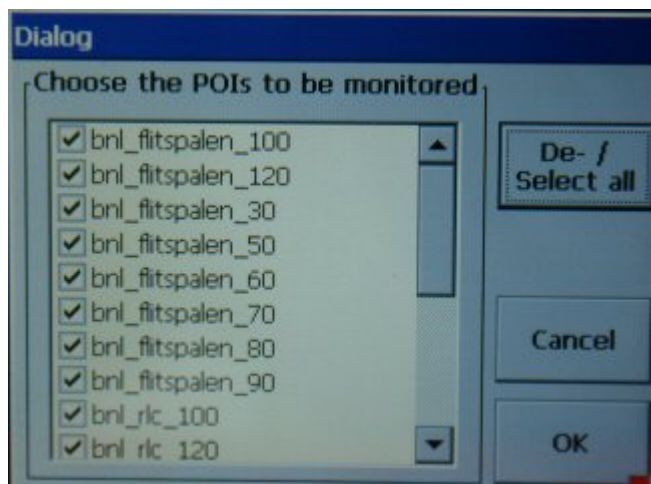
Dialog

Choose the POIs to be monitored

bnl_flitspalen_100
bnl_flitspalen_120
bnl_flitspalen_30
bnl_flitspalen_50
bnl_flitspalen_60
bnl_flitspalen_70
bnl_flitspalen_80
bnl_flitspalen_90
bnl_rlc_100
bnl_rlc_120

De- /
Select all

Cancel

OK